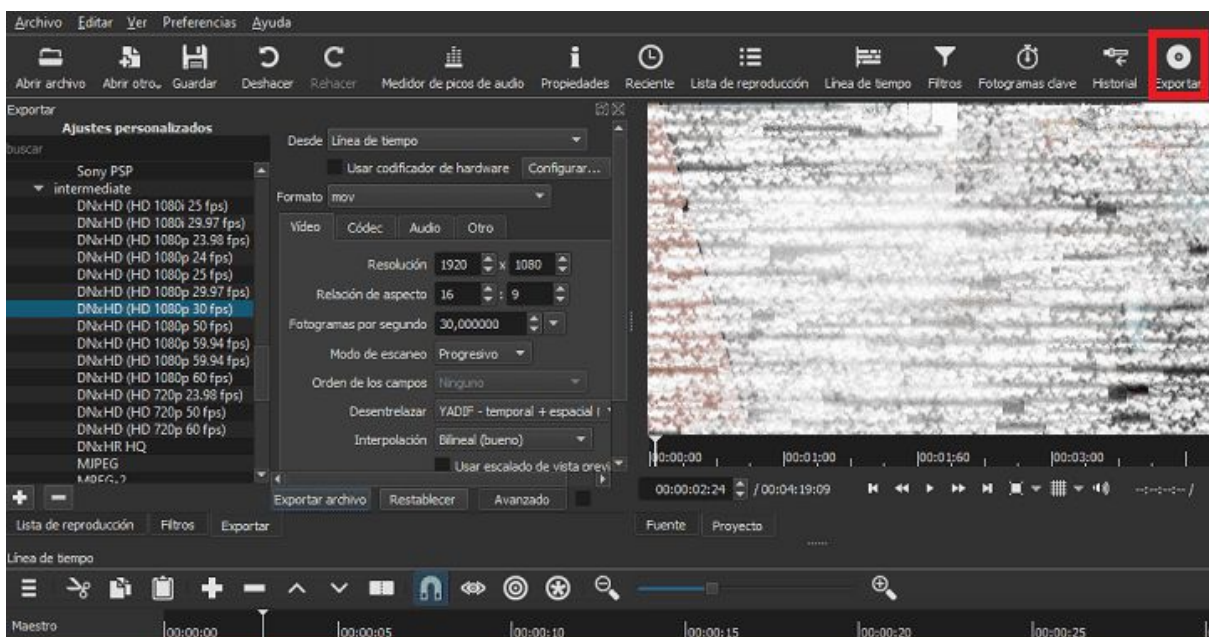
Archivo Editar Ver Preferencias Ayuda

Abrir archivo Abrir otro. Guardar Deshacer Rehacer Medidor de picos de audio Propiedades Reciente Lista de reproducción Línea de tiempo Filtros Fotogramas clave Historial Exportar

Exportar
Ajustes personalizados
buscar
Sony PSP
intermediate
DNxHD (HD 1080i 25 fps)
DNxHD (HD 1080i 29.97 fps)
DNxHD (HD 1080p 23.98 fps)
DNxHD (HD 1080p 24 fps)
DNxHD (HD 1080p 25 fps)
DNxHD (HD 1080p 29.97 fps)
DNxHD (HD 1080p 30 fps)
DNxHD (HD 1080p 50 fps)
DNxHD (HD 1080p 59.94 fps)
DNxHD (HD 1080p 59.94 fps)
DNxHD (HD 1080p 60 fps)
DNxHD (HD 720p 23.98 fps)
DNxHD (HD 720p 50 fps)
DNxHD (HD 720p 60 fps)
DNxHR HQ
MJPEG
MPEG-2

Desde Línea de tiempo
Usar codificador de hardware Configurar...
Formato mov
Vídeo Códec Audio Otro
Resolución 1920 x 1080
Relación de aspecto 16 : 9
Fotogramas por segundo 30,000000
Modo de escaneo Progresivo
Orden de los campos Ninguno
Desentrelazar YADIF - temporal + espacial
Interpolación Bilineal (bueno)
Usar escalado de vista previ

Exportar archivo Restablecer Avanzado

00:00:00 00:01:00 00:01:60 00:03:00
00:00:02:24 / 00:04:19:09 --:--:--:-- /

Lista de reproducción Filtros Exportar
Fuente Proyecto

Línea de tiempo

Maestro 00:00:00 00:00:05 00:00:10 00:00:15 00:00:20 00:00:25